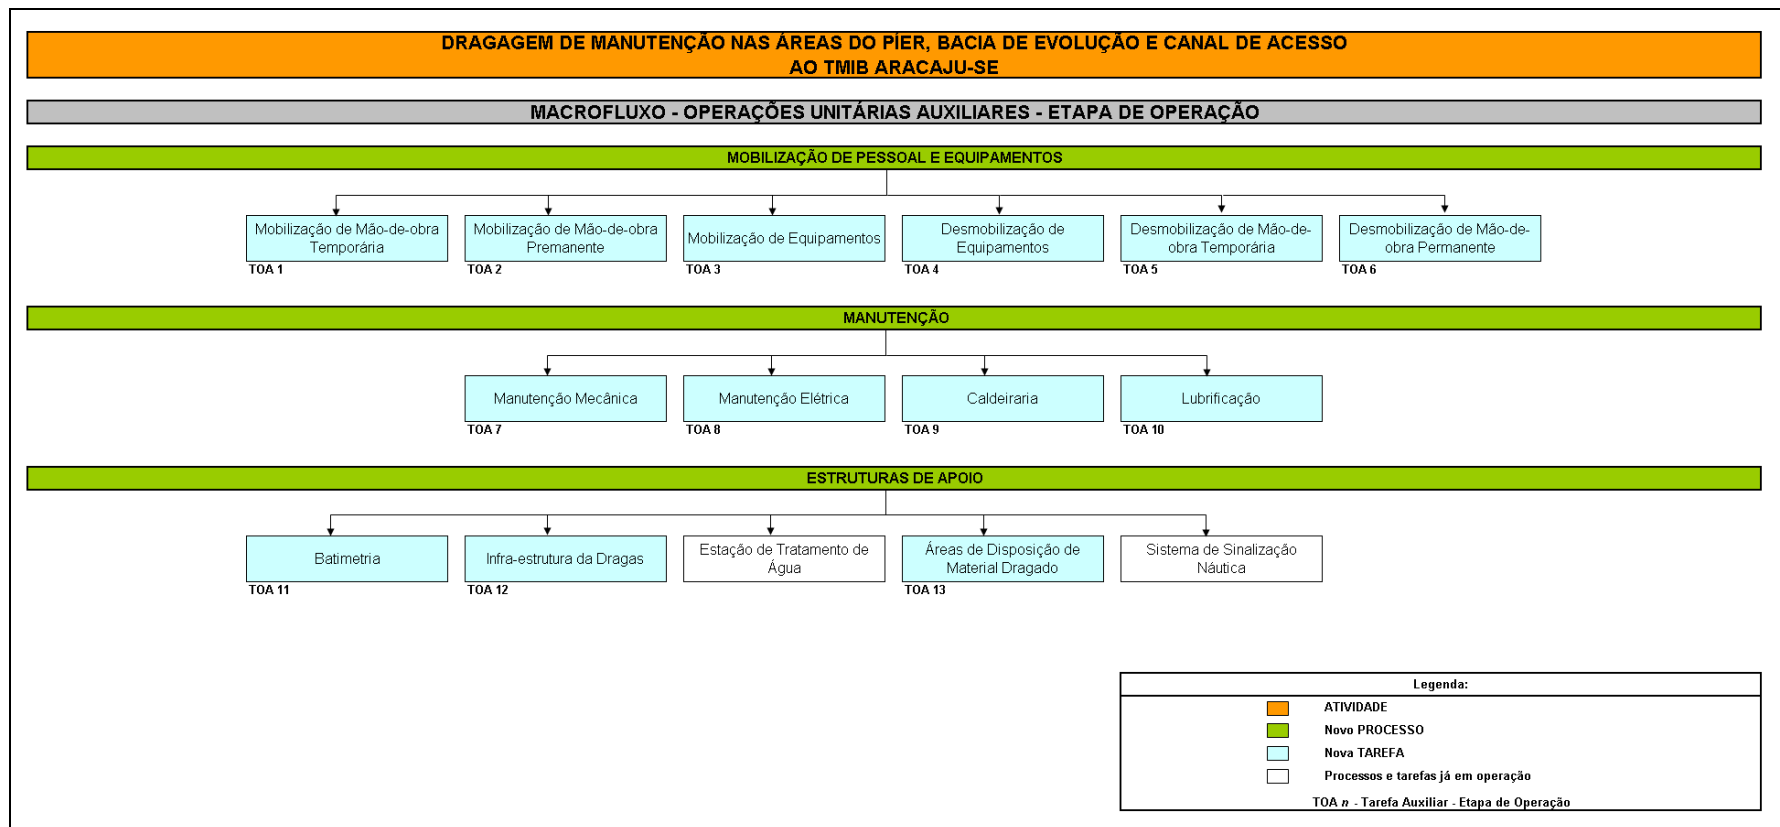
DRAGAGEM DE MANUTENÇÃO NAS ÁREAS DO PÍER, BACIA DE EVOLUÇÃO E CANAL DE ACESSO AO TMIB ARACAJU-SE

MACROFLUXO - OPERAÇÕES UNITÁRIAS AUXILIARES - ETAPA DE OPERAÇÃO

MOBILIZAÇÃO DE PESSOAL E EQUIPAMENTOS

Mobilização de Mão-de-obra Temporária
TOA 1

Mobilização de Mão-de-obra Premanente
TOA 2

Mobilização de Equipamentos
TOA 3

Desmobilização de Equipamentos
TOA 4

Desmobilização de Mão-de-obra Temporária
TOA 5

Desmobilização de Mão-de-obra Permanente
TOA 6

MANUTENÇÃO

Manutenção Mecânica
TOA 7

Manutenção Elétrica
TOA 8

Caldeiraria
TOA 9

Lubrificação
TOA 10

ESTRUTURAS DE APOIO

Batimetria
TOA 11

Infra-estrutura da Dragas
TOA 12

Estação de Tratamento de Água

Áreas de Disposição de Material Dragado
TOA 13

Sistema de Sinalização Náutica

Legenda:
ATIVIDADE
Novo PROCESSO
Nova TAREFA
Processos e tarefas já em operação
TOA $n$ - Tarefa Auxiliar - Etapa de Operação